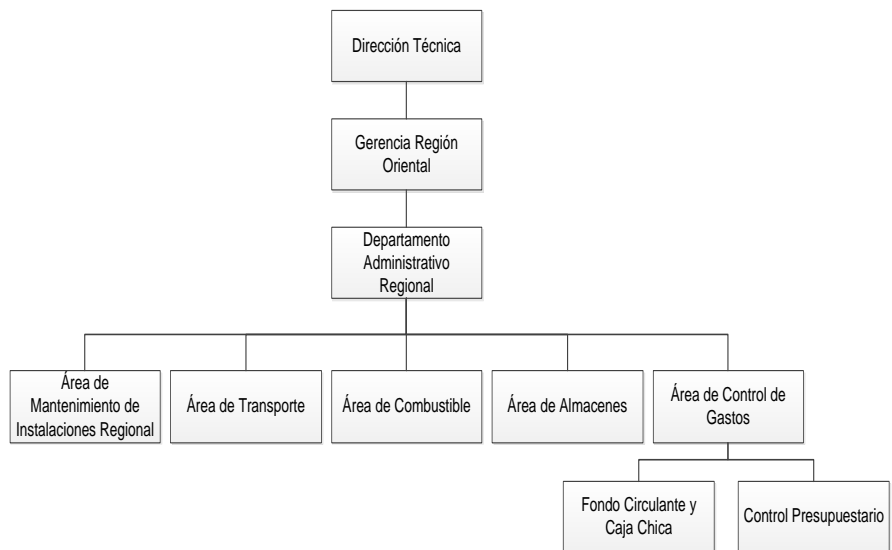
Dirección Técnica

Gerencia Región Oriental

Departamento Administrativo Regional

Área de Mantenimiento de Instalaciones Regional

Área de Transporte

Área de Combustible

Área de Almacenes

Área de Control de Gastos

Fondo Circulante y Caja Chica

Control Presupuestario